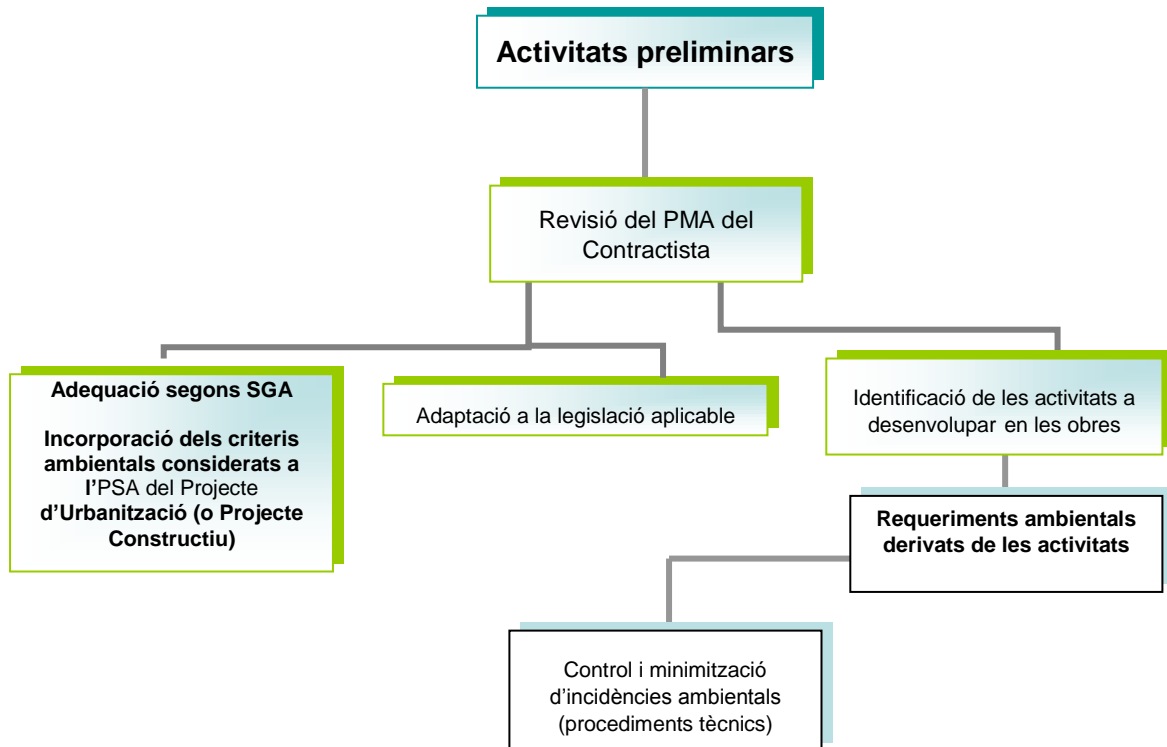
**Activitats preliminars**

Revisió del PMA del Contractista

**Adequació segons SGA**

**Incorporació dels criteris ambientals considerats a l'**PSA del Projecte **d'Urbanització (o Projecte Constructiu)**

Adaptació a la legislació aplicable

Identificació de les activitats a desenvolupar en les obres

**Requeriments ambientals derivats de les activitats**

Control i minimització d'incidències ambientals (procediments tècnics)